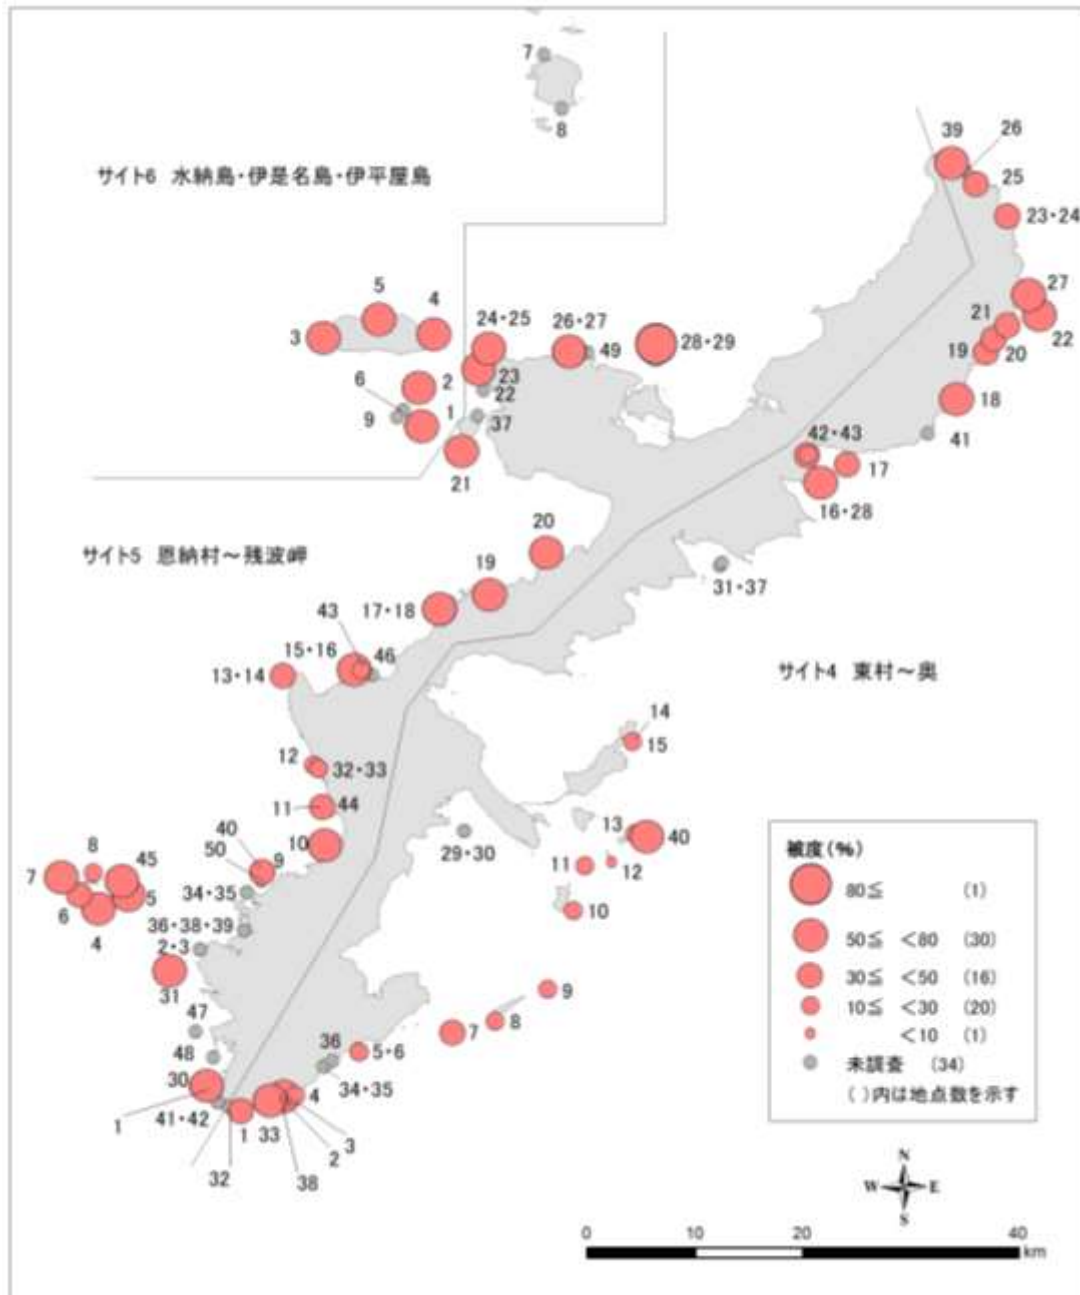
7
8
サイト6 水納島・伊是名島・伊平屋島
39
26
25
23・24
5
4
3
24・25
26・27
49
28・29
27
21
22
19
20
6
2
23
22
9
1
37
18
21
42・43
41
17
16・28
サイト5 恩納村～残波岬
20
19
31・37
43
17・18
15・16
46
13・14
サイト4 東村～奥
14
15
12
32・33
11
44
13
40
40
10
50
9
29・30
11
12
8
45
7
5
6
4
34・35
36・38・39
2・3
31
10
47
48
30
1
41・42
1
33
4
32
38
2
3
36
34・35
5・6
7
8
9
被度(%)
80≦ (1)
50≦ <80 (30)
30≦ <50 (16)
10≦ <30 (20)
<10 (1)
未調査 (34)
( )内は地点数を示す
N
W
E
S
0
10
20
40
km